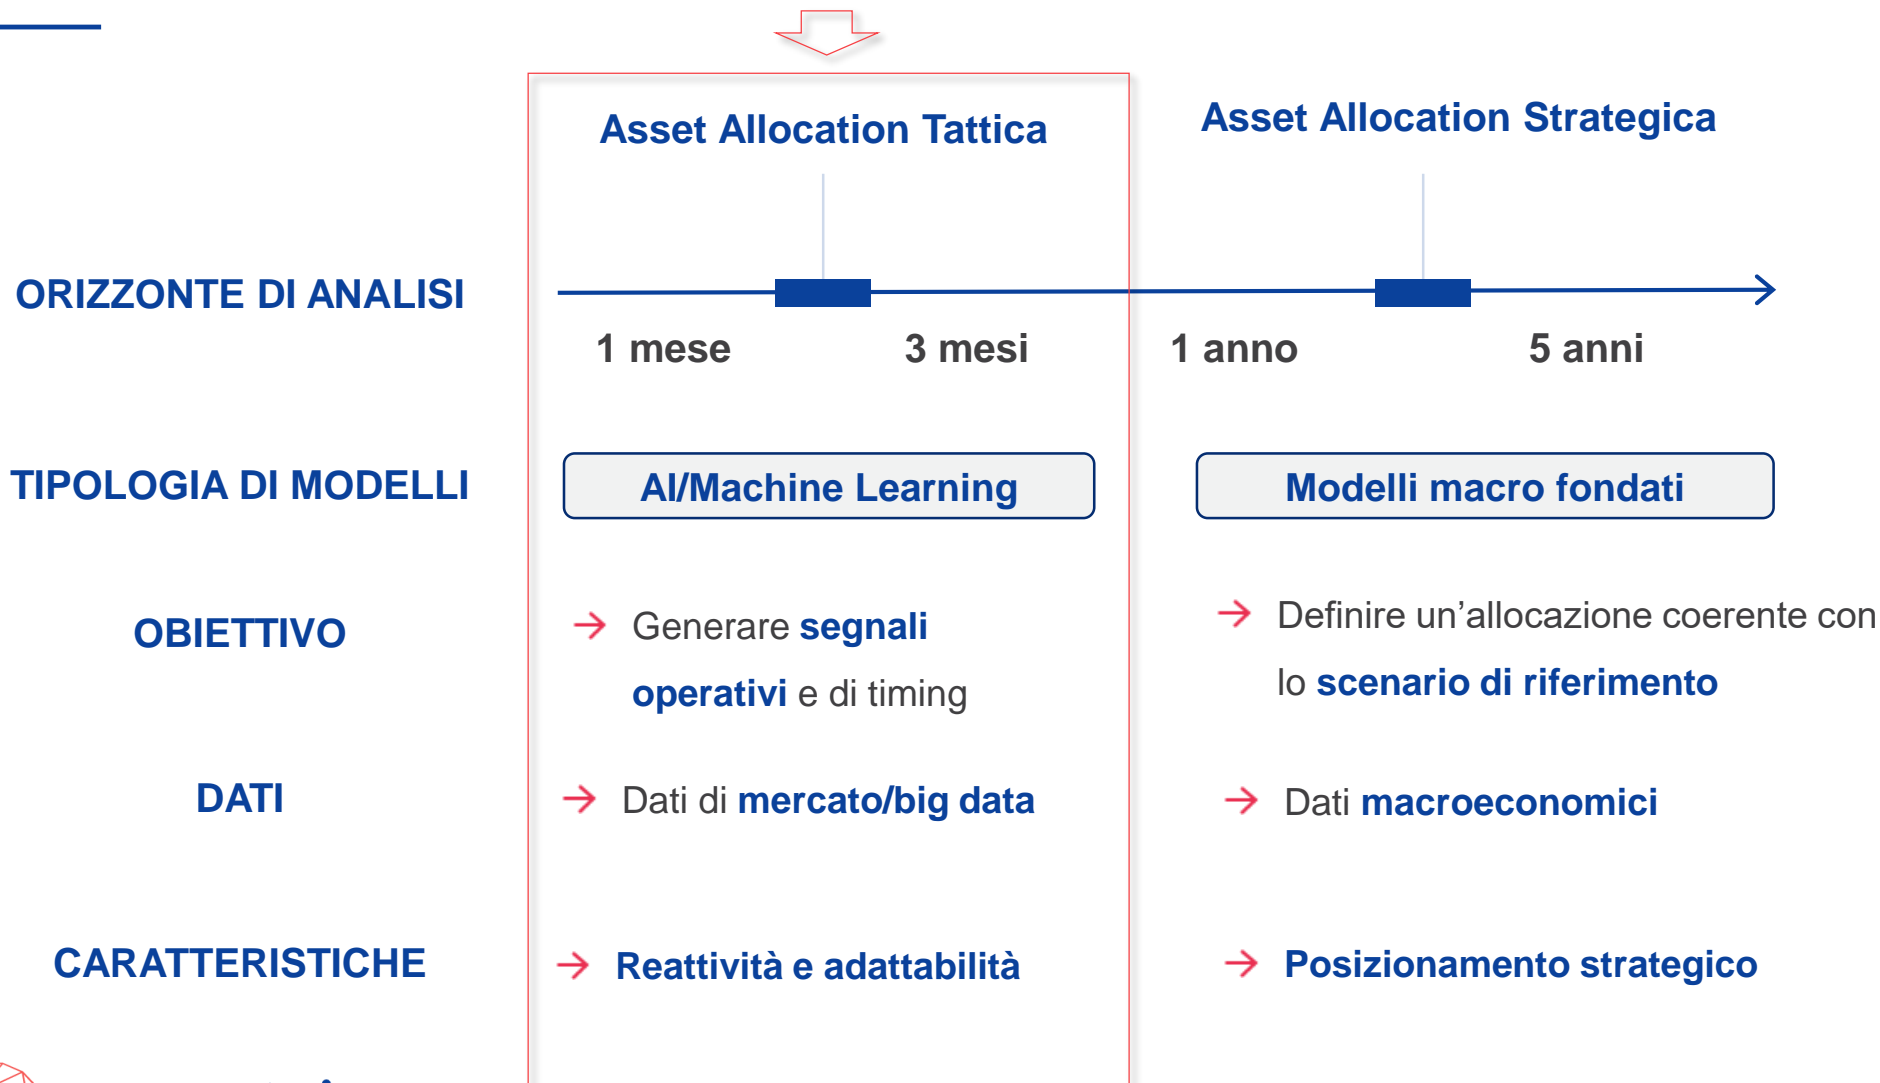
Asset Allocation Tattica

Asset Allocation Strategica

ORIZZONTE DI ANALISI

1 mese

3 mesi

1 anno

5 anni

TIPOLOGIA DI MODELLI

AI/Machine Learning

Modelli macro fondati

OBIETTIVO

Generare segnali operativi e di timing

Definire un’allocazione coerente con lo scenario di riferimento

DATI

Dati di mercato/big data

Dati macroeconomici

CARATTERISTICHE

Reattività e adattabilità

Posizionamento strategico